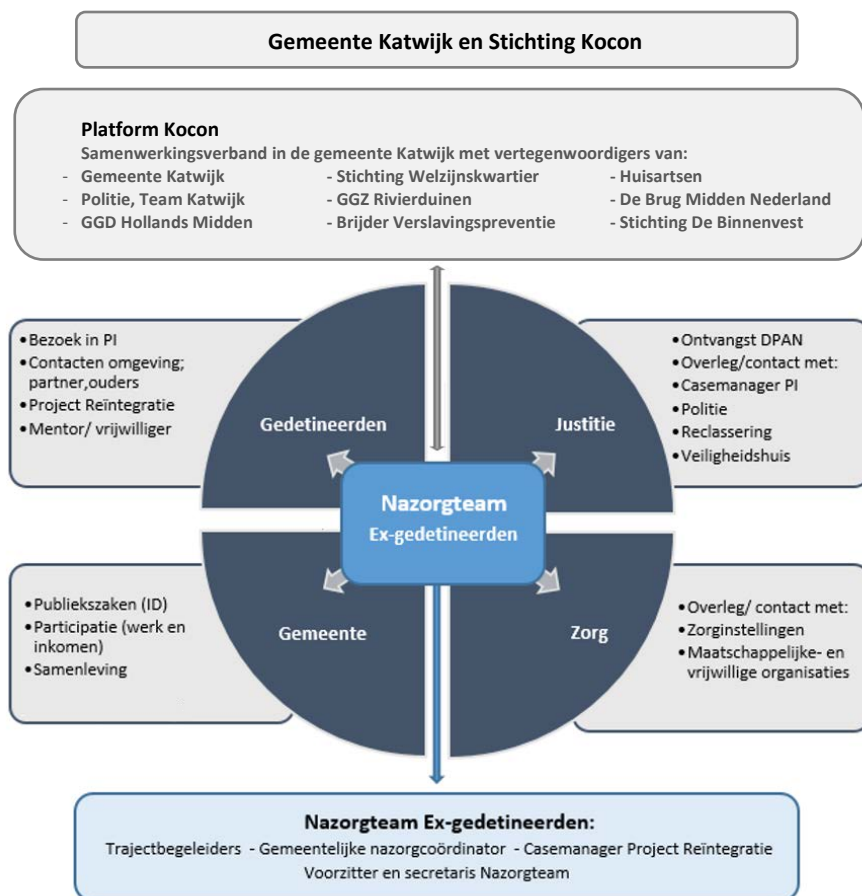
Gemeente Katwijk en Stichting Kocon

Platform Kocon
Samenwerkingsverband in de gemeente Katwijk met vertegenwoordigers van:
- Gemeente Katwijk
- Politie, Team Katwijk
- GGD Hollands Midden
- Stichting Welzijnskwartier
- GGZ Rivierduinen
- Brijder Verslavingspreventie
- Huisartsen
- De Brug Midden Nederland
- Stichting De Binnenvest

•Bezoek in PI
•Contacten omgeving; partner,ouders
•Project Reïntegratie
•Mentor/ vrijwilliger

Gedetineerden

Justitie

•Ontvangst DPAN
•Overleg/contact met:
•Casemanager PI
•Politie
•Reclassering
•Veiligheidshuis

Nazorgteam
Ex-gedetineerden

•Publiekszaken (ID)
•Participatie (werk en inkomen)
•Samenleving

Gemeente

Zorg

•Overleg/ contact met:
•Zorginstellingen
•Maatschappelijke- en vrijwillige organisaties

Nazorgteam Ex-gedetineerden:
Trajectbegeleiders - Gemeentelijke nazorgcoördinator - Casemanager Project Reïntegratie
Voorzitter en secretaris Nazorgteam